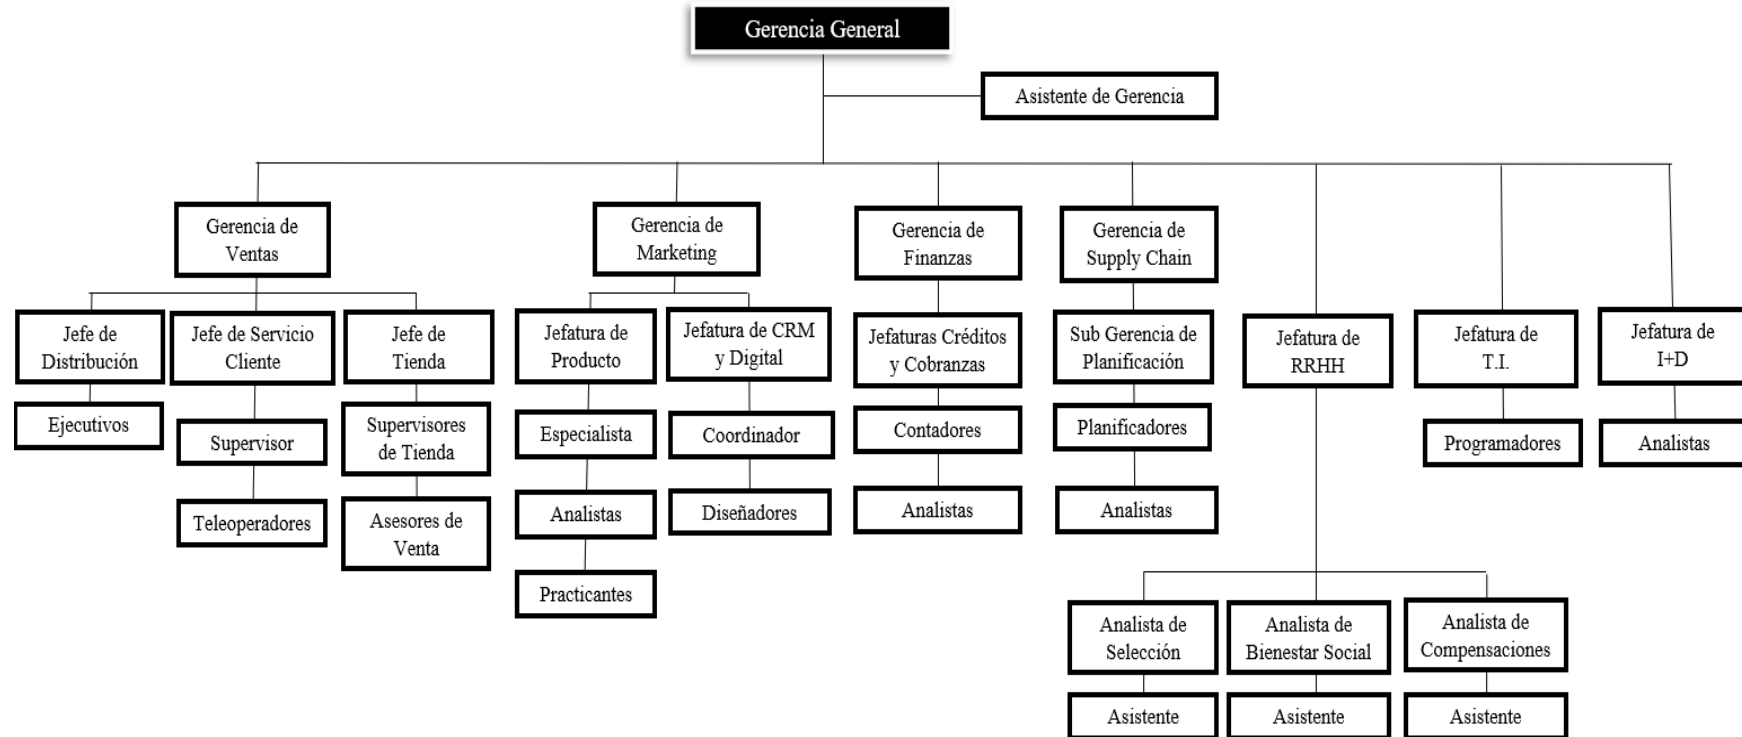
Gerencia General

Asistente de Gerencia

Gerencia de Ventas

Jefe de Distribución

Ejecutivos

Jefe de Servicio Cliente

Supervisor

Teleoperadores

Jefe de Tienda

Supervisores de Tienda

Asesores de Venta

Gerencia de Marketing

Jefatura de Producto

Especialista

Analistas

Practicantes

Jefatura de CRM y Digital

Coordinador

Diseñadores

Gerencia de Finanzas

Jefaturas Créditos y Cobranzas

Contadores

Analistas

Gerencia de Supply Chain

Sub Gerencia de Planificación

Planificadores

Analistas

Jefatura de RRHH

Analista de Selección

Asistente

Analista de Bienestar Social

Asistente

Analista de Compensaciones

Asistente

Jefatura de T.I.

Programadores

Jefatura de I+D

Analistas